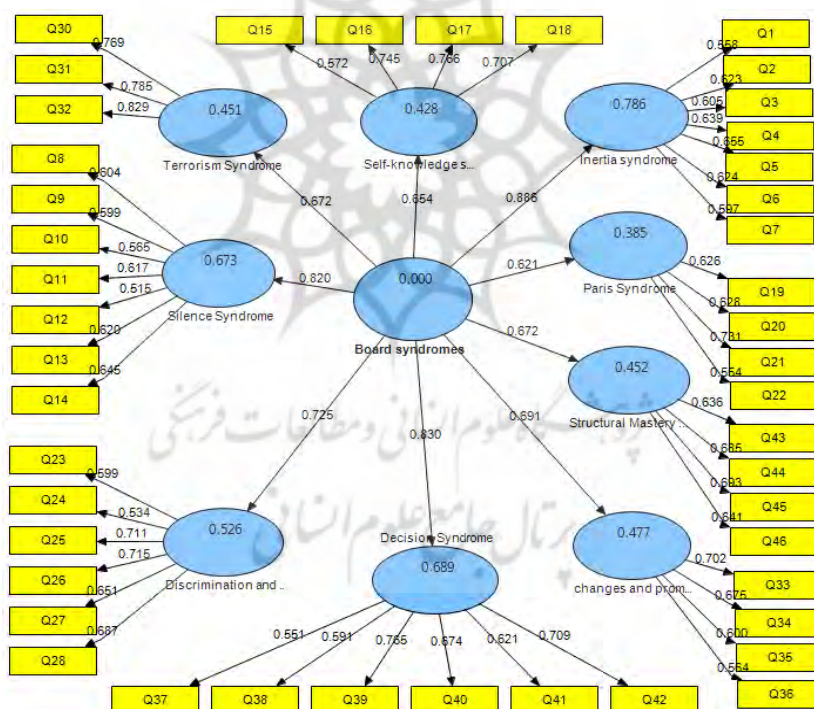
Q15 Q16 Q17 Q18

Q30 0.769
Q31 0.785
Q32 0.829

0.451
Terrorism Syndrome

0.572 0.745 0.766 0.707
0.428
Self-knowledge s...

Q1 0.558
Q2 0.623
Q3 0.605
Q4 0.639
Q5 0.655
Q6 0.624
Q7 0.597

0.786
Inertia syndrome

0.672
0.654
0.886

Q8 0.604
Q9 0.599
Q10 0.565
Q11 0.617
Q12 0.515
Q13 0.620
Q14 0.645

0.673
Silence Syndrome

0.820

0.000
Board syndromes

0.621

0.385
Paris Syndrome

0.626 Q19
0.628 Q20
0.731 Q21
0.554 Q22

0.672

0.452
Structural Mastery ...

0.636 Q43
0.685 Q44
0.683 Q45
0.641 Q46

0.725
0.830
0.591

Q23 0.599
Q24 0.534
Q25 0.711
Q26 0.715
Q27 0.651
Q28 0.687

0.526
Discrimination and ..

Decision Syndrome
0.689

0.477
changes and prom...

0.702 Q33
0.675 Q34
0.600 Q35
0.554 Q36

0.551 0.591 0.765 0.674 0.621 0.709

Q37 Q38 Q39 Q40 Q41 Q42

پژوهشگاه علوم انسانی و مطالعات فرهنگی
پرتال جامع علوم انسانی